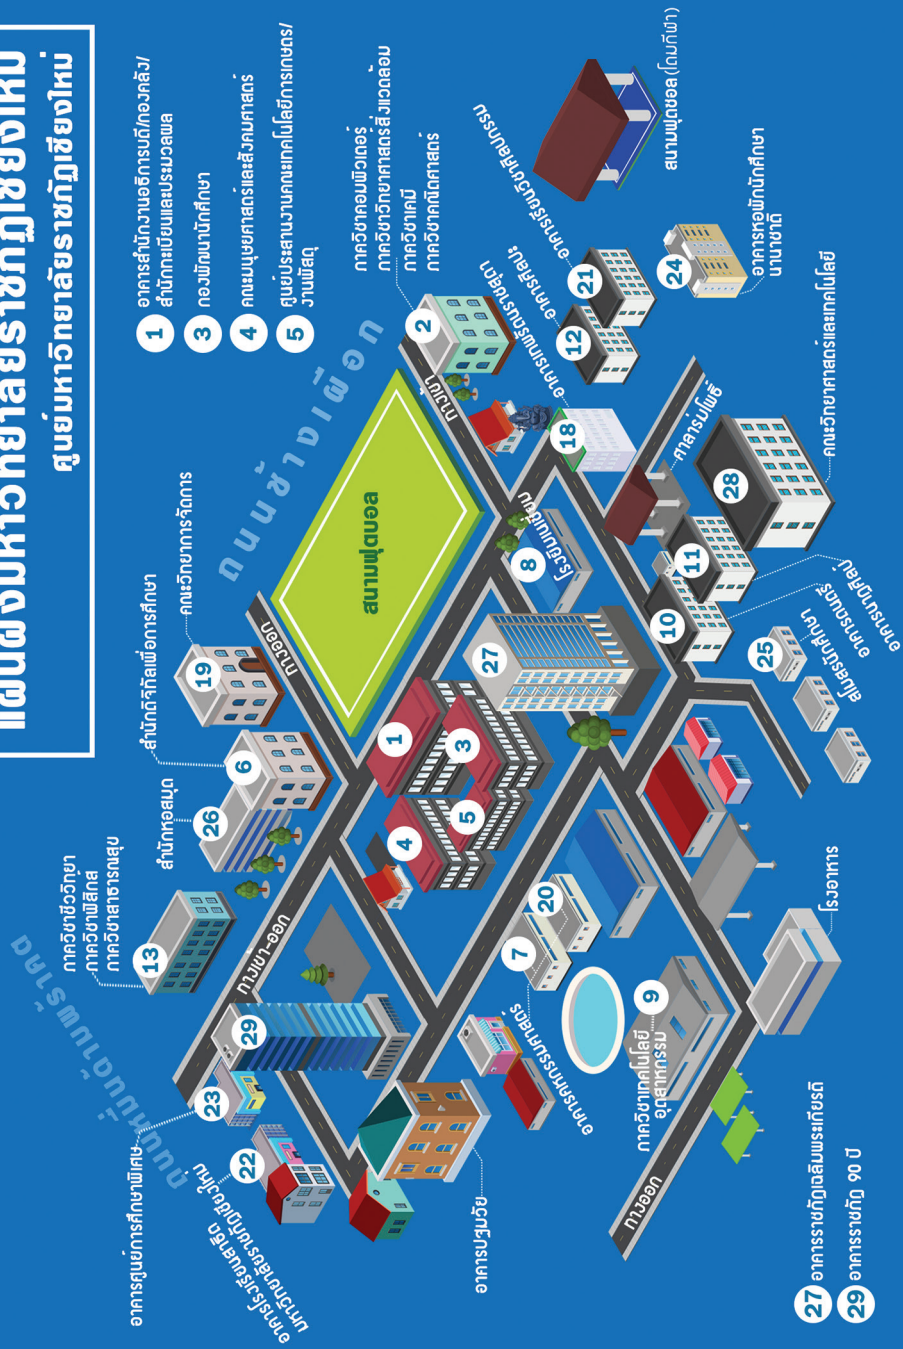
แผนผังมหาวิทยาลัยราชภัฏเชียงใหม่
ศูนย์มหาวิทยาลัยราชภัฏเชียงใหม่

1 อาคารสำนักงานอธิการบดี/กองคลัง/สำนักทะเบียนและประมวลผล
3 กองพัฒนานักศึกษา
4 คณะมนุษยศาสตร์และสังคมศาสตร์
5 ศูนย์ประสานงานคณะเทคโนโลยีการเกษตร/งานพัสดุ

2 ภาควิชาคอมพิวเตอร์ ภาควิชาวิทยาศาสตร์สิ่งแวดล้อม ภาควิชาเคมี ภาควิชาคณิตศาสตร์
21 อาคารศูนย์ภาษาและวัฒนธรรม
12 อาคารอเนกประสงค์
18 อาคารเฉลิมพระเกียรติ
สนามฟุตซอล (โดมกีฬา)
24 อาคารหอพักนักศึกษานานาชาติ
28 คณะวิทยาศาสตร์และเทคโนโลยี
ศาลาธรรม
11
10 อาคารเรียนรวม
25 สโมสรนักศึกษา
8 โรงอาหาร
27
ถนนช้างเผือก
ทางเข้า
ทางออก
สนามฟุตบอล
19 คณะวิทยาการจัดการ
สำนักดิจิทัลเพื่อการศึกษา
6
26 สำนักหอสมุด
13 ภาควิชาชีววิทยา ภาควิชาฟิสิกส์ ภาควิชาสาธารณสุข
ทางเข้า-ออก
29
23 อาคารศูนย์การศึกษาพิเศษ
22 อาคารโรงเรียนสาธิตมหาวิทยาลัย
ถนนนิมมานเหมินทร์
20
7 อาคารคหกรรมศาสตร์
9 ภาควิชาเทคโนโลยีอุตสาหกรรม
โรงอาหาร
อาคารปฐมวัย
ทางออก

27 อาคารราชภัฏเฉลิมพระเกียรติ
29 อาคารราชภัฏ 90 ปี